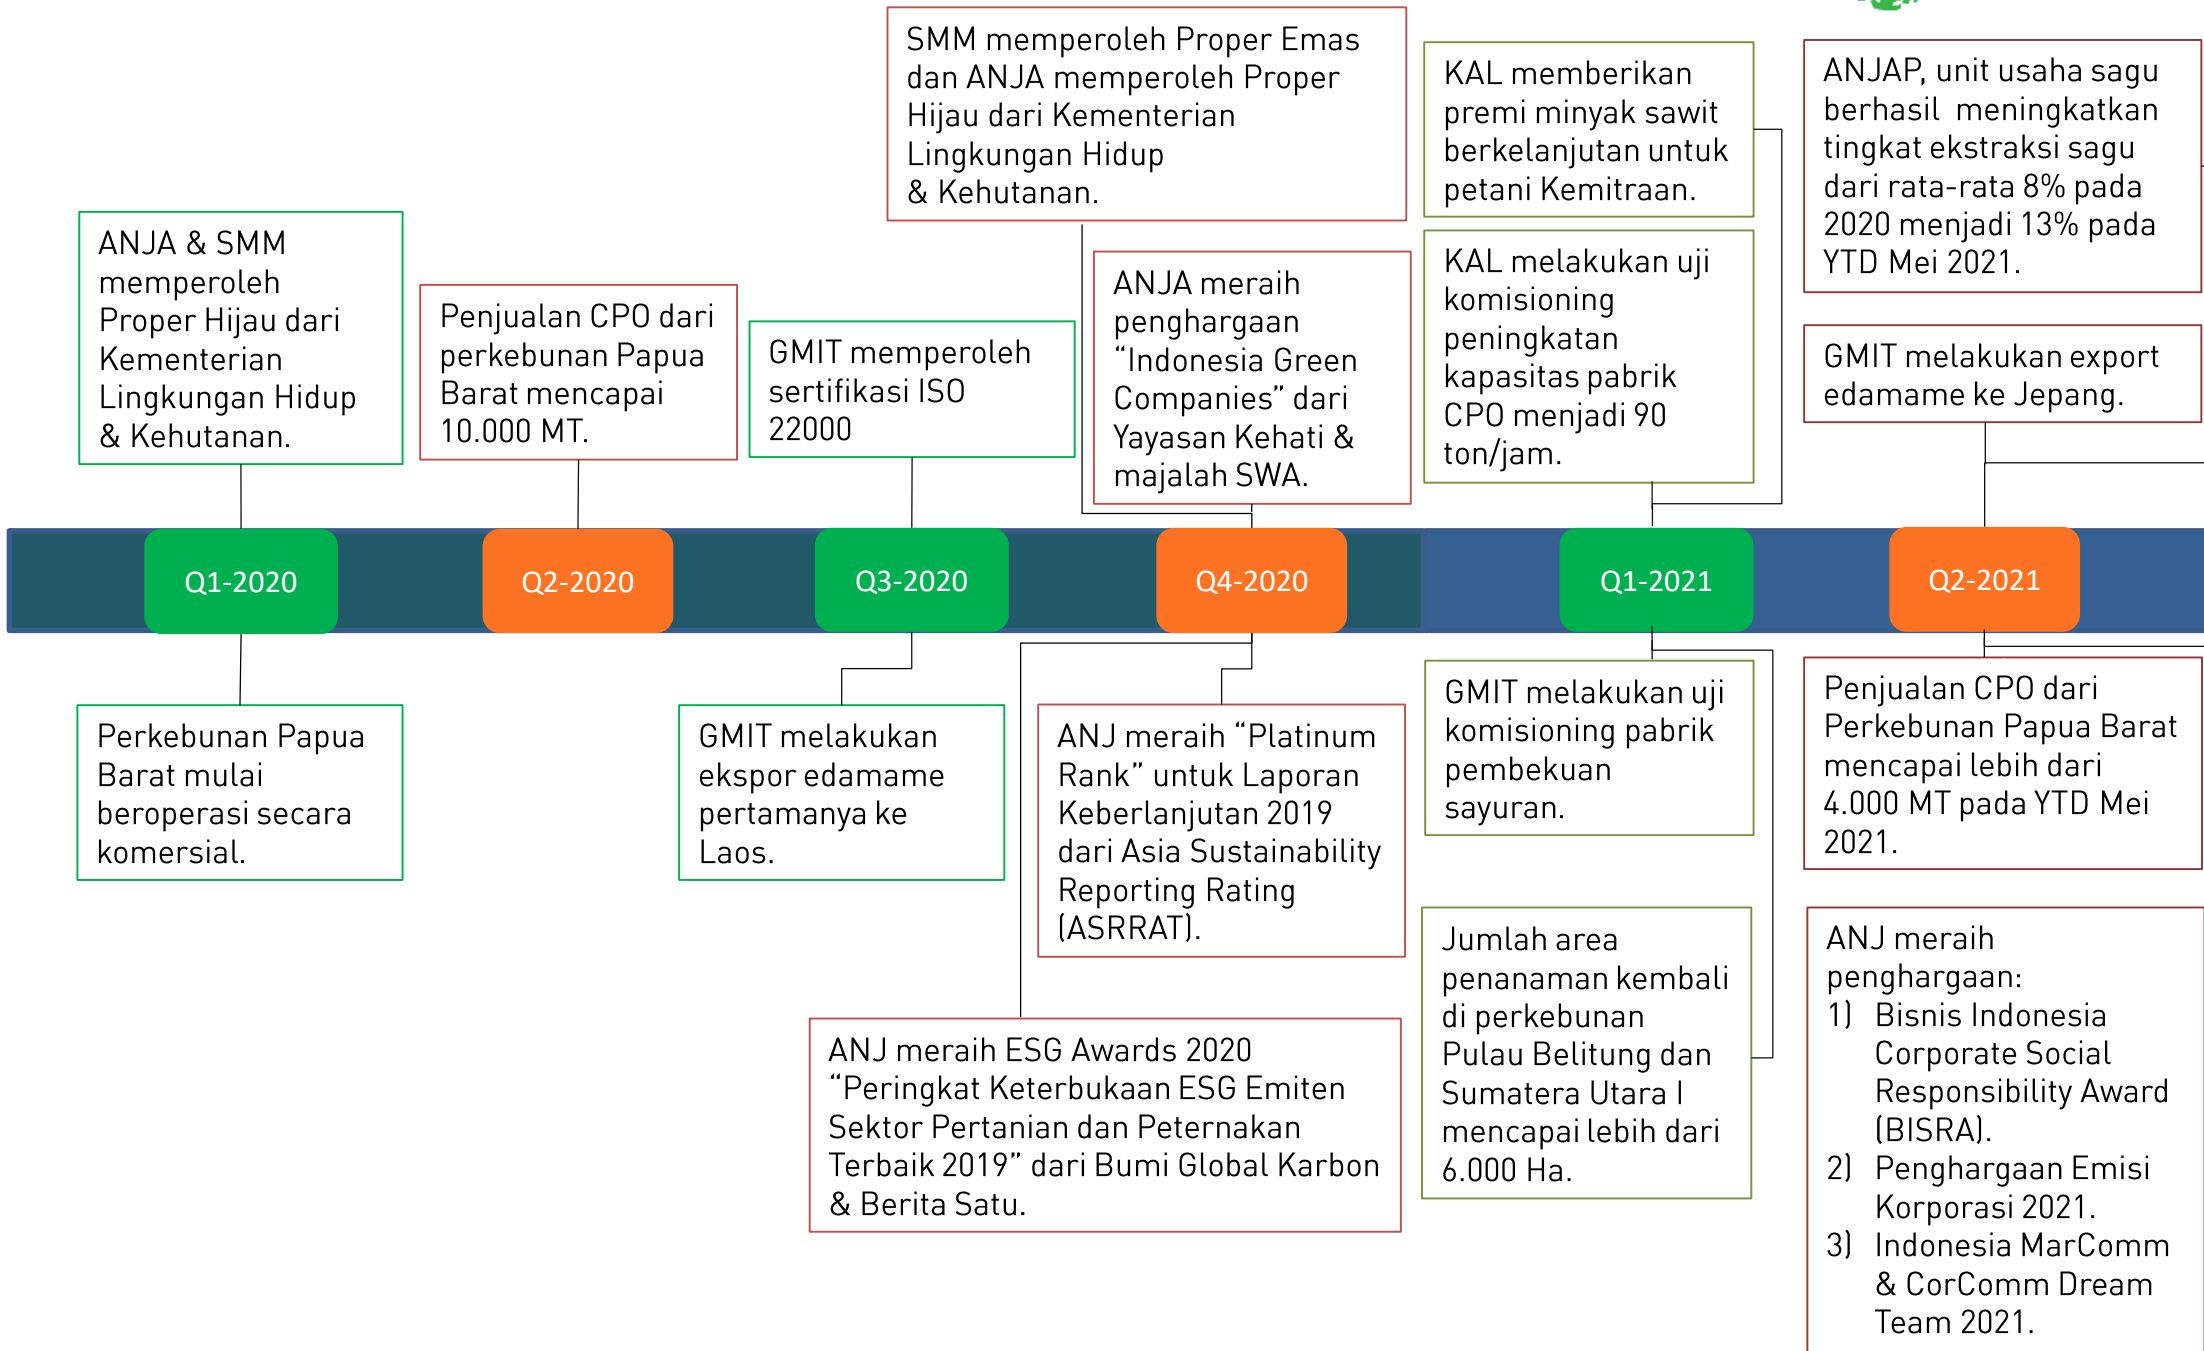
ANJA & SMM memperoleh Proper Hijau dari Kementerian Lingkungan Hidup & Kehutanan.

Penjualan CPO dari perkebunan Papua Barat mencapai 10.000 MT.

GMIT memperoleh sertifikasi ISO 22000

SMM memperoleh Proper Emas dan ANJA memperoleh Proper Hijau dari Kementerian Lingkungan Hidup & Kehutanan.

ANJA meraih penghargaan "Indonesia Green Companies" dari Yayasan Kehati & majalah SWA.

KAL memberikan premi minyak sawit berkelanjutan untuk petani Kemitraan.

KAL melakukan uji komisioning peningkatan kapasitas pabrik CPO menjadi 90 ton/jam.

ANJAP, unit usaha sagu berhasil meningkatkan tingkat ekstraksi sagu dari rata-rata 8% pada 2020 menjadi 13% pada YTD Mei 2021.

GMIT melakukan export edamame ke Jepang.

Q1-2020

Q2-2020

Q3-2020

Q4-2020

Q1-2021

Q2-2021

Perkebunan Papua Barat mulai beroperasi secara komersial.

GMIT melakukan ekspor edamame pertamanya ke Laos.

ANJ meraih "Platinum Rank" untuk Laporan Keberlanjutan 2019 dari Asia Sustainability Reporting Rating (ASRRAT).

ANJ meraih ESG Awards 2020 "Peringkat Keterbukaan ESG Emiten Sektor Pertanian dan Peternakan Terbaik 2019" dari Bumi Global Karbon & Berita Satu.

GMIT melakukan uji komisioning pabrik pembekuan sayuran.

Jumlah area penanaman kembali di perkebunan Pulau Belitung dan Sumatera Utara I mencapai lebih dari 6.000 Ha.

Penjualan CPO dari Perkebunan Papua Barat mencapai lebih dari 4.000 MT pada YTD Mei 2021.

ANJ meraih penghargaan:
1) Bisnis Indonesia Corporate Social Responsibility Award (BISRA).
2) Penghargaan Emisi Korporasi 2021.
3) Indonesia MarComm & CorComm Dream Team 2021.